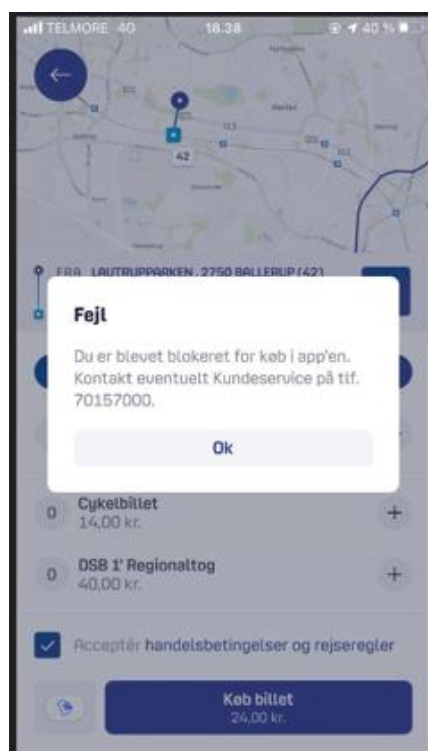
TELMORE 4G 18.38 40 %

42

FRA LAUTRUPPARKEN, 2750 BALLERUP (42)

Fejl

Du er blevet blokeret for køb i app'en. Kontakt eventuelt Kundeservice på tlf. 70157000.

Ok

0 Cykelbillet 14,00 kr. +

0 DSB 1' Regionaltog 40,00 kr. +

Acceptér handelsbetingelser og rejseregler

Køb billet 24,00 kr.